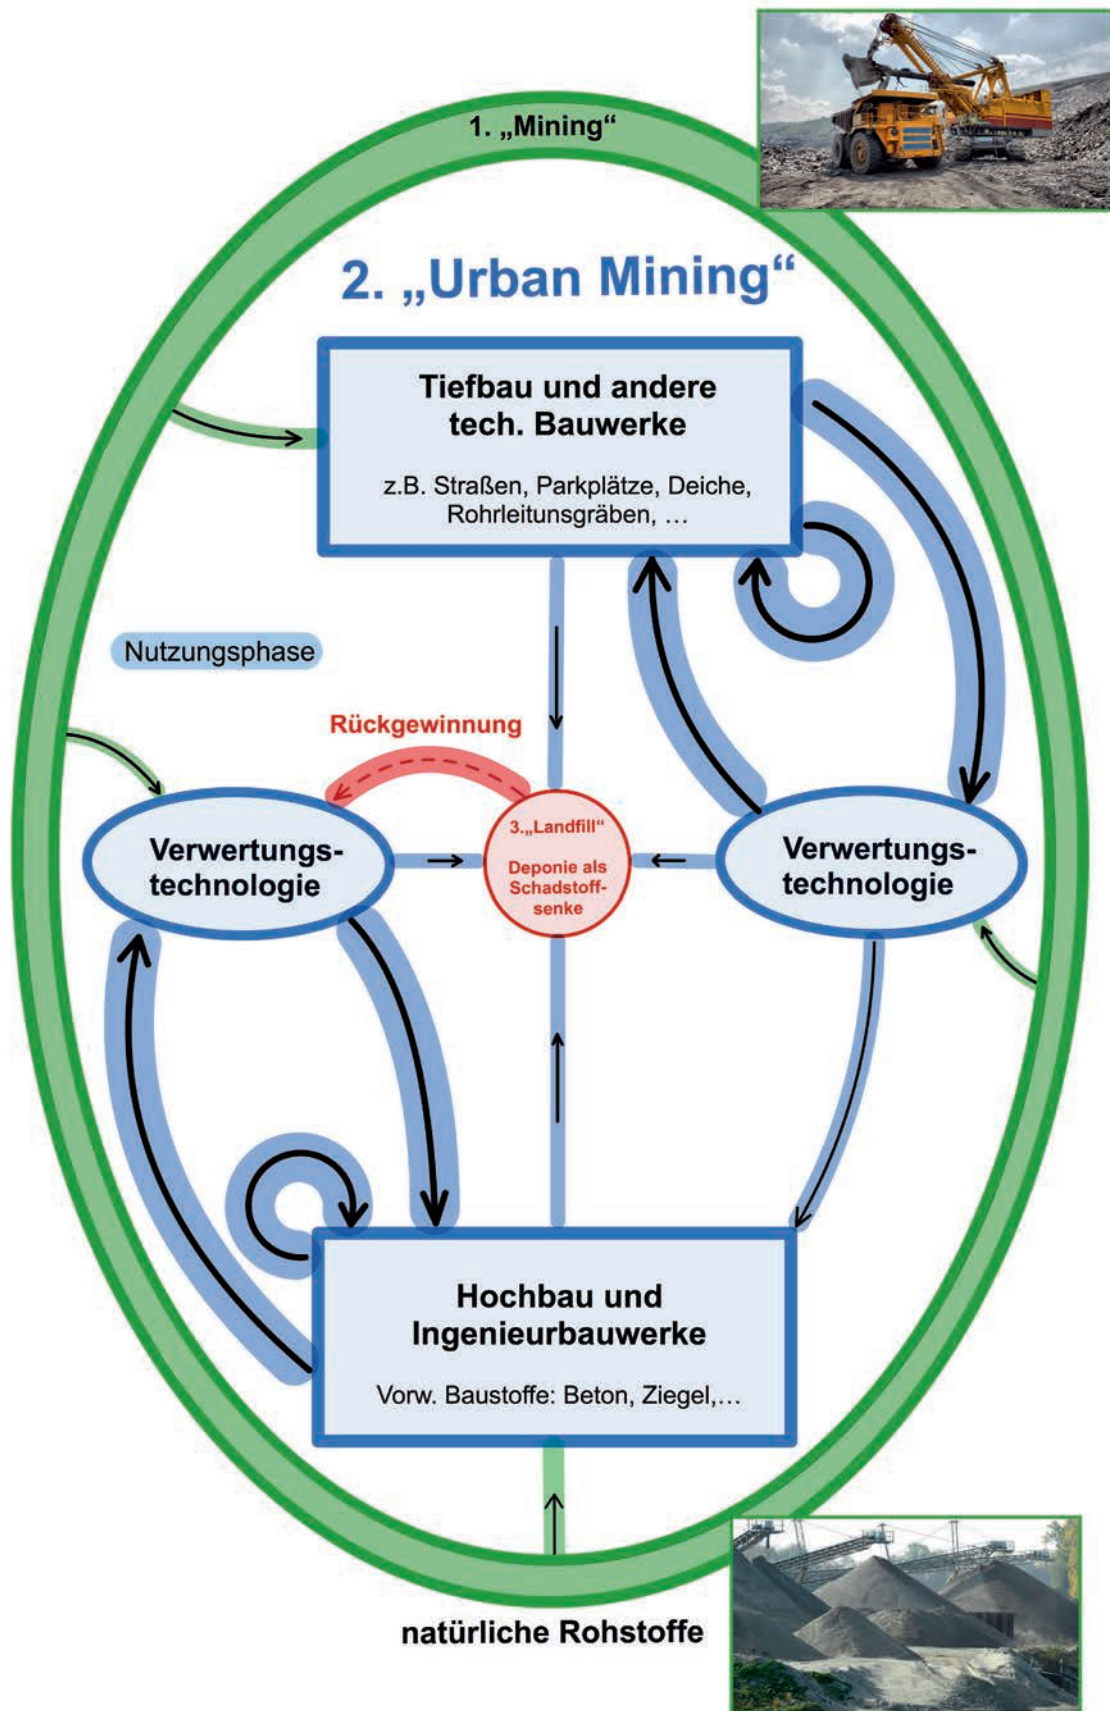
1. „Mining“

2. „Urban Mining“

Tiefbau und andere tech. Bauwerke

z.B. Straßen, Parkplätze, Deiche, Rohrleitungsgräben, …

Nutzungsphase

Rückgewinnung

Verwertungs-technologie

3.„Landfill“

Deponie als Schadstoffsenke

Verwertungs-technologie

Hochbau und Ingenieurbauwerke

Vorw. Baustoffe: Beton, Ziegel,…

natürliche Rohstoffe